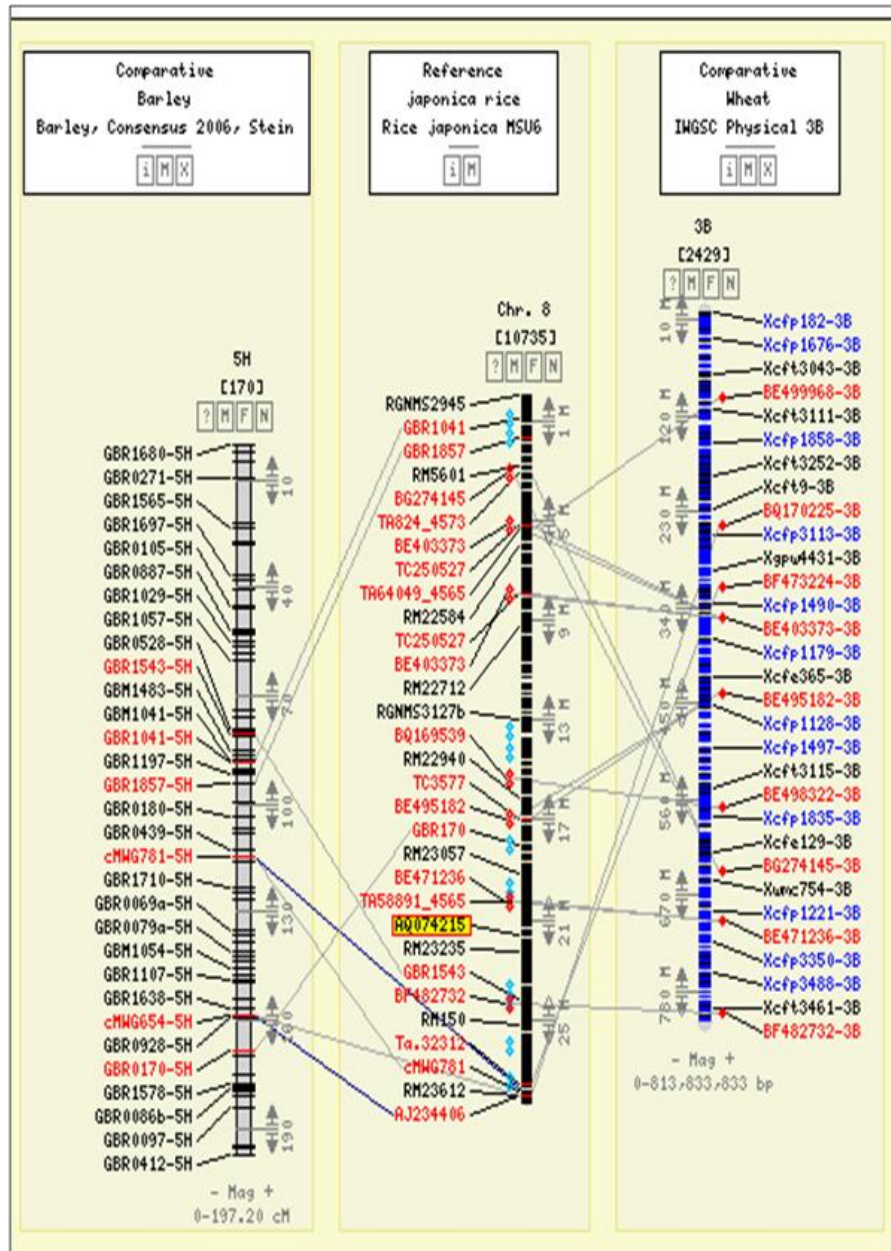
Comparative
Barley
Barley, Consensus 2006, Stein
i M X

Reference
japonica rice
Rice japonica MSU6
i M

Comparative
Wheat
IWGSC Physical 3B
i M X

5H
[170]
? M F N

GBR1680-5H
GBR0271-5H
GBR1565-5H
GBR1697-5H
GBR0105-5H
GBR0887-5H
GBR1029-5H
GBR1057-5H
GBR0528-5H
GBR1543-5H
GBM1483-5H
GBM1041-5H
GBR1041-5H
GBR1197-5H
GBR1857-5H
GBR0180-5H
GBR0439-5H
cMWG781-5H
GBR1710-5H
GBR0069a-5H
GBR0079a-5H
GBM1054-5H
GBR1107-5H
GBR1638-5H
cMWG654-5H
GBR0928-5H
GBR0170-5H
GBR1578-5H
GBR0086b-5H
GBR0097-5H
GBR0412-5H

10
40
70
100
130
160
190

- Mag +
0-197.20 cM

Chr. 8
[10735]
? M F N

RGNMS2945
GBR1041
GBR1857
RM5601
BG274145
TA824_4573
BE403373
TC250527
TA64049_4565
RM22584
TC250527
BE403373
RM22712
RGNMS3127b
BQ169539
RM22940
TC3577
BE495182
GBR170
RM23057
BE471236
TA58891_4565
AQ074215
RM23235
GBR1543
BF482732
RM150
Ta.32312
cMWG781
RM23612
AJ234406

1 M
5 M
9 M
13 M
17 M
21 M
25 M

3B
[2429]
? M F N

Xcfp182-3B
Xcfp1676-3B
Xcft3043-3B
BE499968-3B
Xcft3111-3B
Xcfp1858-3B
Xcft3252-3B
Xcft9-3B
BQ170225-3B
Xcfp3113-3B
Xgpw4431-3B
BF473224-3B
Xcfp1490-3B
BE403373-3B
Xcfp1179-3B
Xcfe365-3B
BE495182-3B
Xcfp1128-3B
Xcfp1497-3B
Xcft3115-3B
BE498322-3B
Xcfp1835-3B
Xcfe129-3B
BG274145-3B
Xwmc754-3B
Xcfp1221-3B
BE471236-3B
Xcfp3350-3B
Xcfp3488-3B
Xcft3461-3B
BF482732-3B

10 M
120 M
230 M
340 M
450 M
560 M
670 M
780 M

- Mag +
0-813,833,833 bp